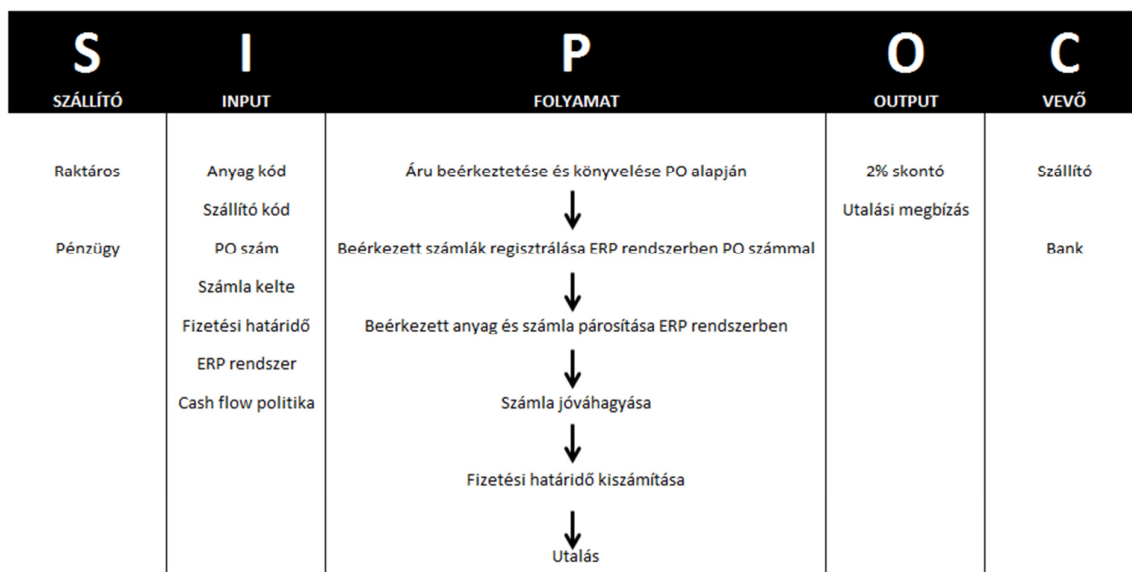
| S SZÁLLÍTÓ | I INPUT | P FOLYAMAT | O OUTPUT | C VEVŐ |
|---|---|---|---|---|
| Raktáros | Anyag kód | Áru beérkeztetése és könyvelése PO alapján | 2% skontó | Szállító |
| | Szállító kód | | Utalási megbízás | |
| Pénzügy | PO szám | Beérkezett számlák regisztrálása ERP rendszerben PO számmal | | Bank |
| | Számla kelte | | | |
| | Fizetési határidő | Beérkezett anyag és számla párosítása ERP rendszerben | | |
| | ERP rendszer | | | |
| | Cash flow politika | Számla jóváhagyása | | |
| | | Fizetési határidő kiszámítása | | |
| | | Utalás | | |